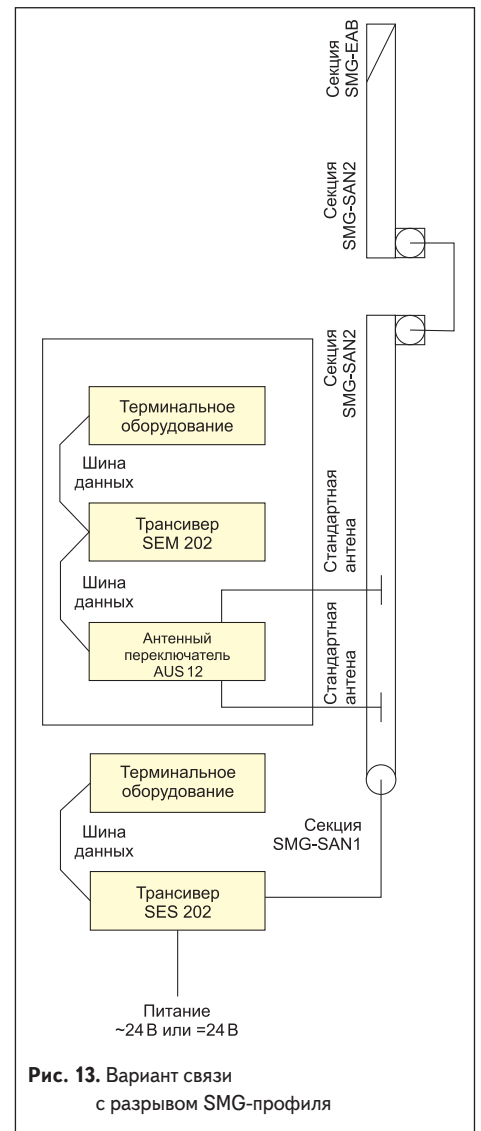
Секция SMG-EAB

Секция SMG-SAN2

Секция SMG-SAN2

Терминальное оборудование

Шина данных

Трансивер SEM 202

Шина данных

Антенный переключатель AUS 12

Стандартная антенна

Стандартная антенна

Терминальное оборудование

Шина данных

Трансивер SES 202

Секция SMG-SAN1

Питание ~24 В или =24 В

**Рис. 13.** Вариант связи с разрывом SMG-профиля